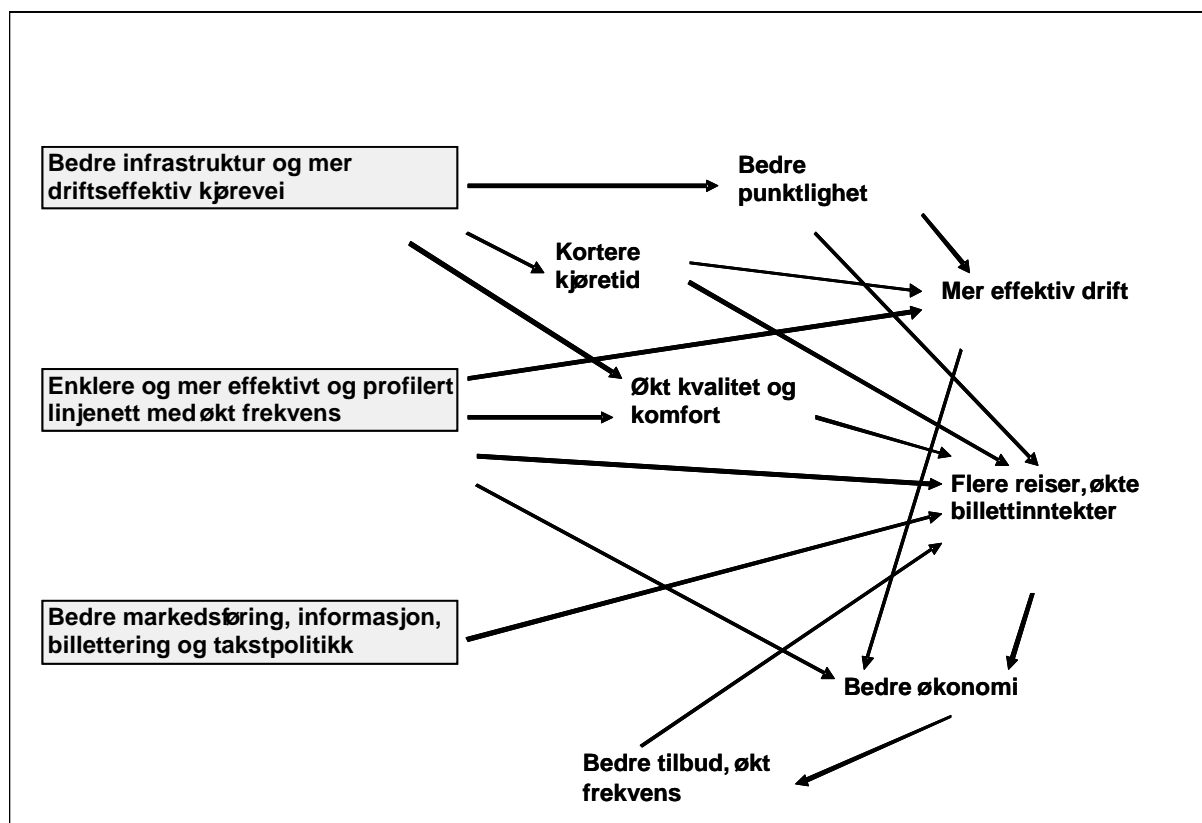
Bedre infrastruktur og mer driftseffektiv kjørevei

Bedre punktlighet

Kortere kjøretid

Mer effektiv drift

Enklere og mer effektivt og profilert linjenett med økt frekvens

Økt kvalitet og komfort

Flere reiser, økte billettinntekter

Bedre markedsføring, informasjon, billettering og takstpolitikk

Bedre økonomi

Bedre tilbud, økt frekvens